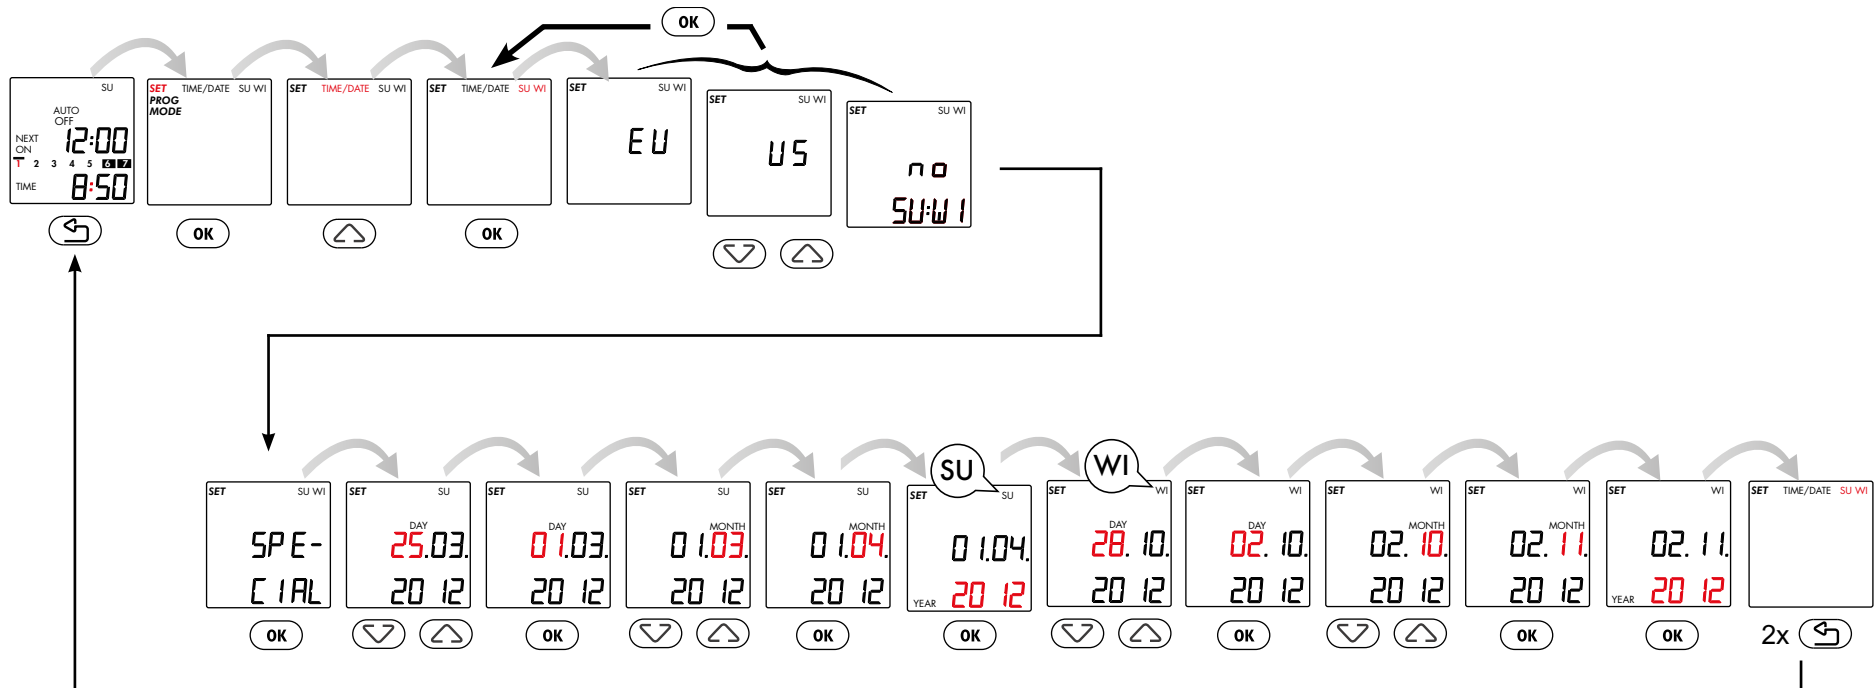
OK

SU
AUTO
OFF
NEXT
ON
12:00
T 2 3 4 5 6 7
TIME
8:50

SET TIME/DATE SU WI
PROG
MODE

SET TIME/DATE SU WI

SET TIME/DATE SU WI

SET SU WI
EU

SET SU WI
US

SET SU WI
no
SU:WI

OK OK OK

SET SU WI
SPE-
CIAL

SET SU
DAY
25.03.
20 12

SET SU
DAY
01.03.
20 12

SET SU
MONTH
01.03.
20 12

SET SU
MONTH
01.04.
20 12

SU
SET SU
01.04.
YEAR 20 12

WI
SET WI
DAY
28. 10.
20 12

SET WI
DAY
02. 10.
20 12

SET WI
MONTH
02. 10.
20 12

SET WI
MONTH
02. 11.
20 12

SET WI
02. 11.
YEAR 20 12

SET TIME/DATE SU WI

OK OK OK OK OK OK OK OK 2x